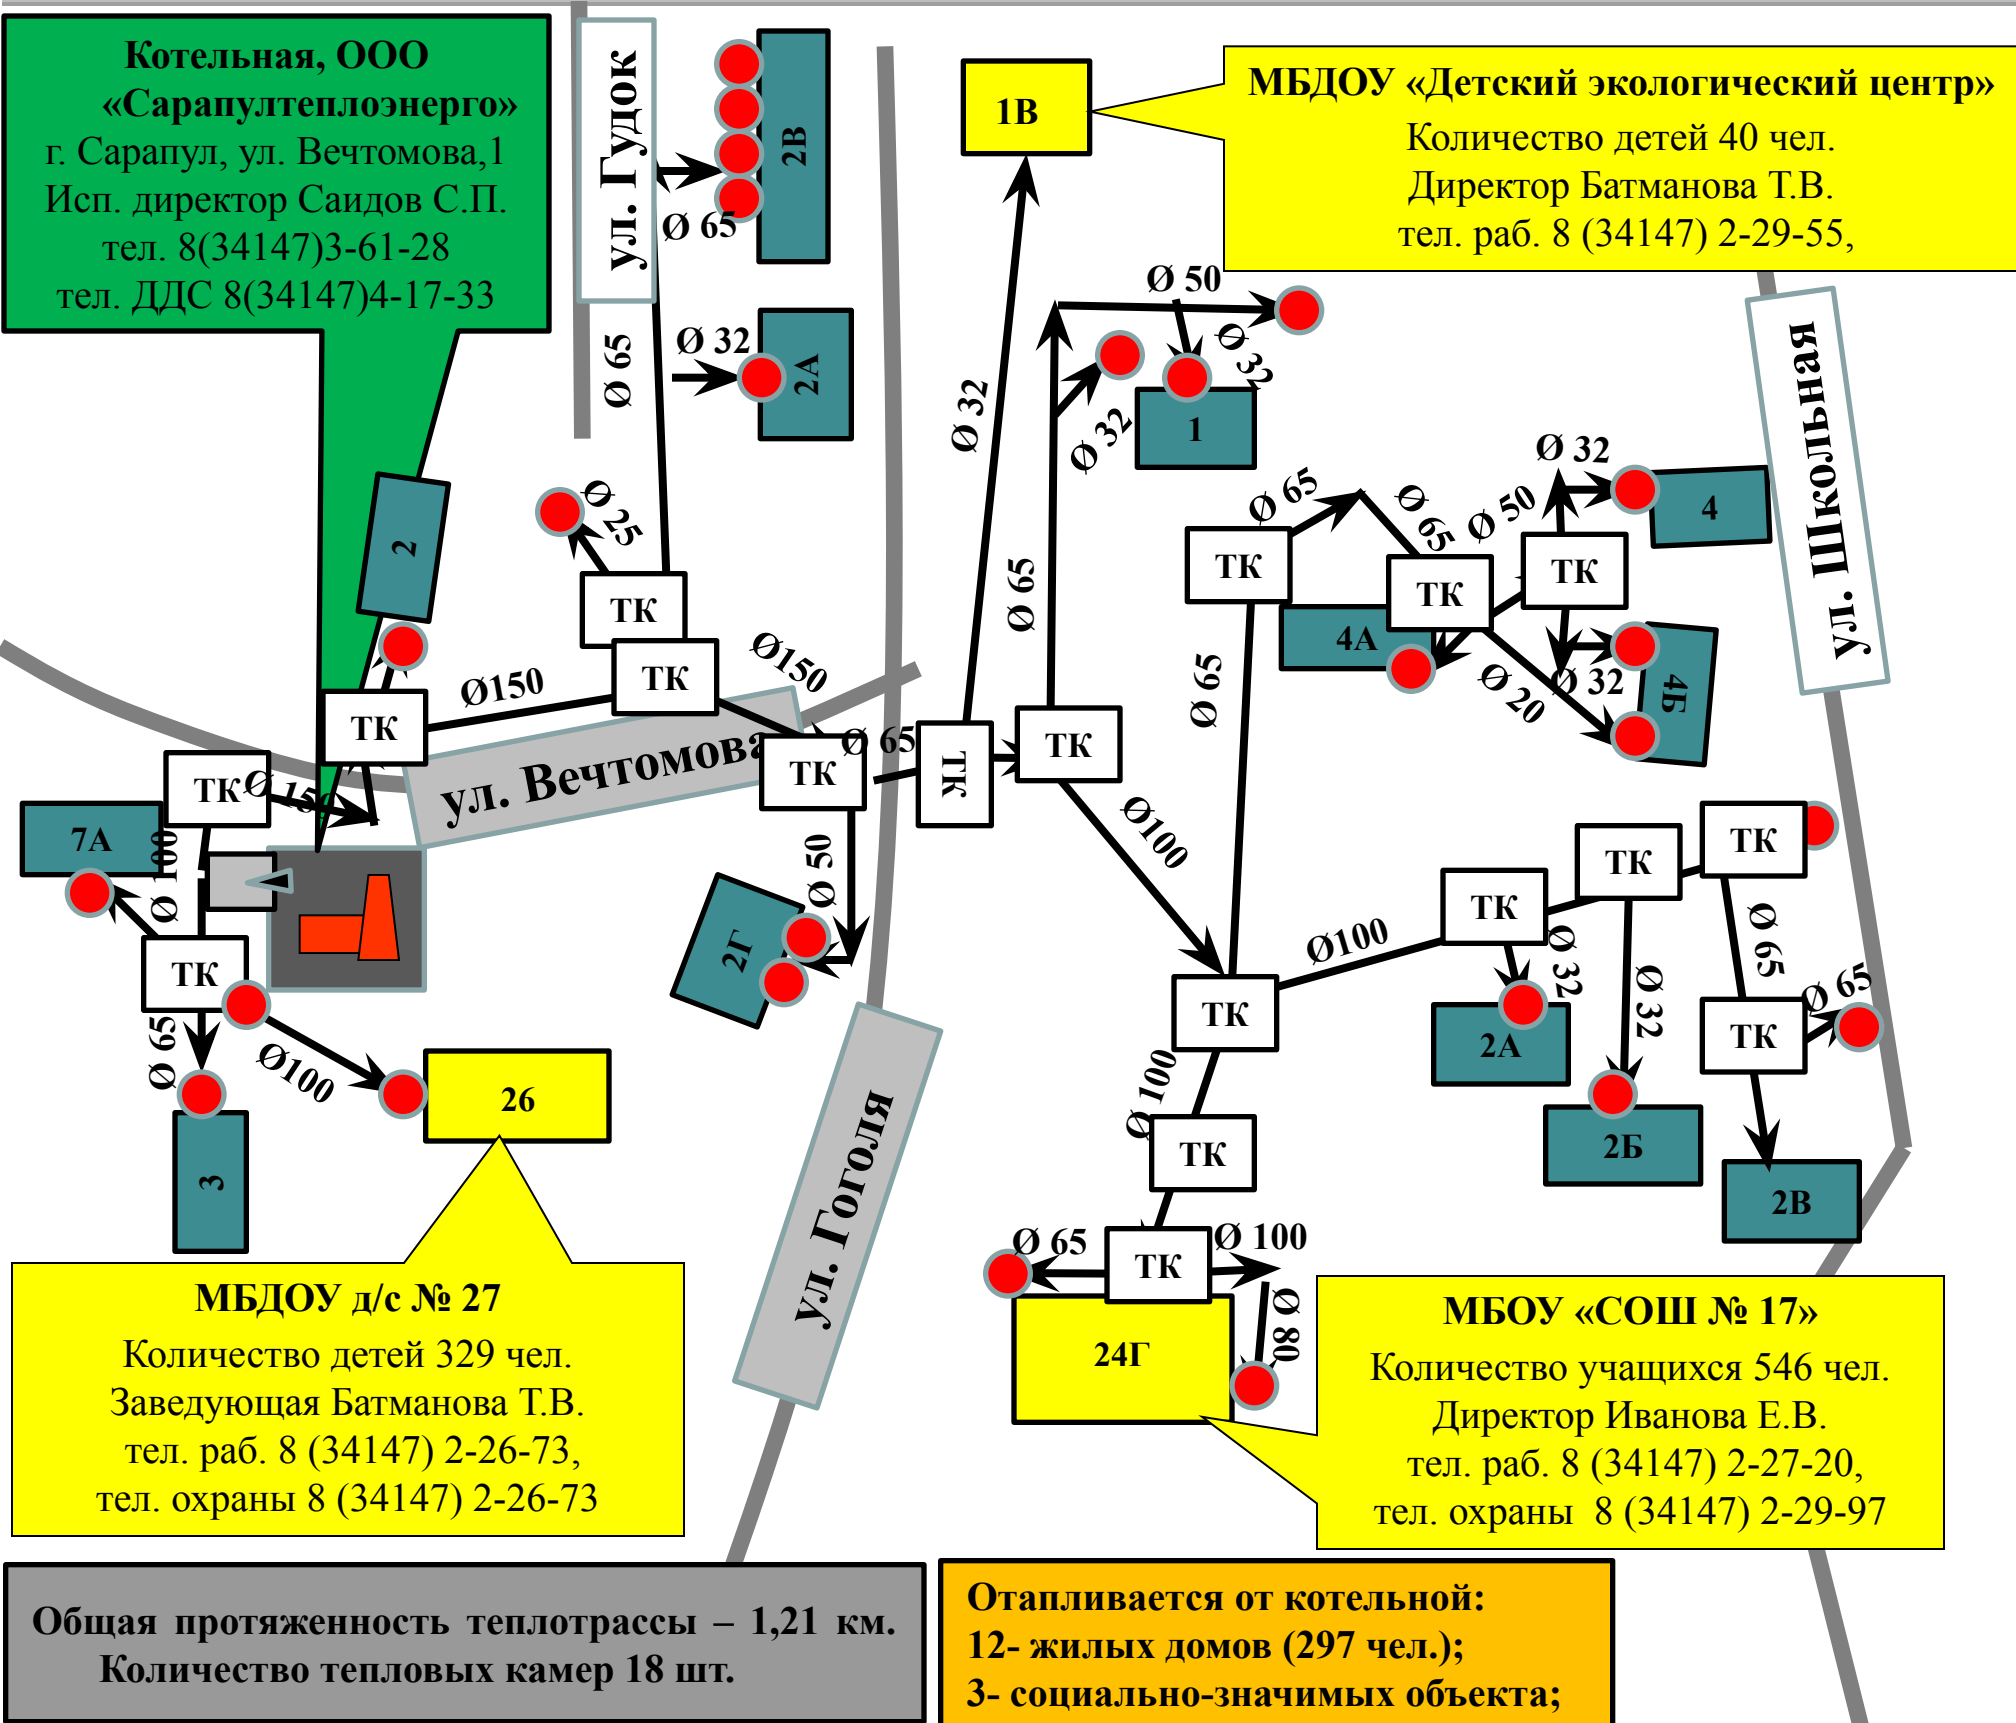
Котельная, ООО «Сарапултеплоэнерго»
г. Сарапул, ул. Вечтомова,1
Исп. директор Саидов С.П.
тел. 8(34147)3-61-28
тел. ДДС 8(34147)4-17-33

ул. Гудок

2В

Ø 65

Ø 65

Ø 32

2А

1В

МБДОУ «Детский экологический центр»
Количество детей 40 чел.
Директор Батманова Т.В.
тел. раб. 8 (34147) 2-29-55,

Ø 50

Ø 32

Ø 32

Ø 32

1

ул. Школьная

2

Ø 25

ТК

ТК

Ø150

Ø150

ТК

ул. Вечтомова

ТК

Ø 65

ТК

ТК

Ø 65

Ø 65

ТК

Ø 65

Ø 65

ТК

Ø 50

Ø 32

ТК

4

4А

Ø 32

Ø 20

4Б

ТК

Ø 150

7А

Ø 100

ТК

Ø 65

Ø100

3

26

Ø 50

2Г

Ø100

ТК

Ø100

ТК

ТК

ТК

ТК

Ø 32

Ø 32

Ø 65

Ø 65

ТК

2А

2Б

2В

Ø 100

ТК

ул. Гоголя

Ø 65

ТК

Ø 100

Ø 80

24Г

МБДОУ д/с № 27
Количество детей 329 чел.
Заведующая Батманова Т.В.
тел. раб. 8 (34147) 2-26-73,
тел. охраны 8 (34147) 2-26-73

МБОУ «СОШ № 17»
Количество учащихся 546 чел.
Директор Иванова Е.В.
тел. раб. 8 (34147) 2-27-20,
тел. охраны 8 (34147) 2-29-97

Общая протяженность теплотрассы – 1,21 км.
Количество тепловых камер 18 шт.

Отапливается от котельной:
12- жилых домов (297 чел.);
3- социально-значимых объекта;